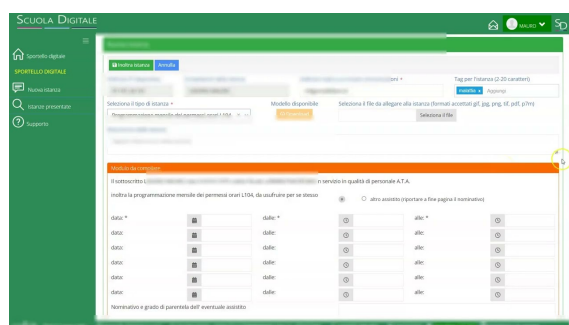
SCUOLA DIGITALE

MAURO

SD

Sportello digitale

SPORTELLO DIGITALE

Nuova istanza

Istanze presentate

Supporto

Inoltra istanza

Annulla

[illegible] *

Tag per l'istanza (2-20 caratteri)

Aggiungi

Seleziona il tipo di istanza *

Modello disponibile

Seleziona il file da allegare alla istanza (formati accettati gif, jpg, png, tif, pdf, p7m)

Seleziona il file

Modulo da compilare

Il sottoscritto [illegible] n servizio in qualità di personale A.T.A.

inoltra la programmazione mensile dei permessi orari L104, da usufruire per se stesso

altro assistito (riportare a fine pagina il nominativo)

data: * dalle: * alle: *

data: dalle: alle:

data: dalle: alle:

data: dalle: alle:

data: dalle: alle:

data: dalle: alle:

Nominativo e grado di parentela dell' eventuale assistito